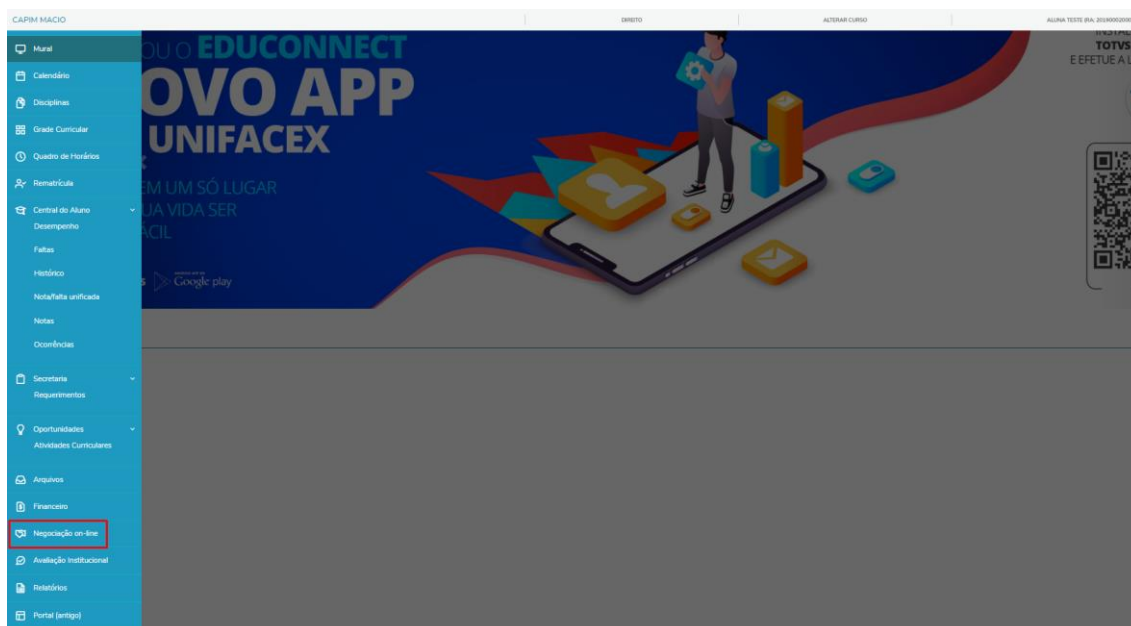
CAPIM MACIO | DIREITO | ALTERAR CURSO | ALUNA TESTE (RA: 20190002000

Mural
Calendário
Disciplinas
Grade Curricular
Quadro de Horários
Rematrícula
Central do Aluno
Desempenho
Faltas
Histórico
Nota/falta unificada
Notas
Ocorrências
Secretaria
Requerimentos
Oportunidades
Atividades Curriculares
Arquivos
Financeiro
Negociação on-line
Avaliação Institucional
Relatórios
Portal (antigo)

OU O EDUCONNECT
OVO APP
UNIFACEX
EM UM SÓ LUGAR
UA VIDA SER
ACIL
Google play

INSTAL
TOTVS
E EFETUE A L